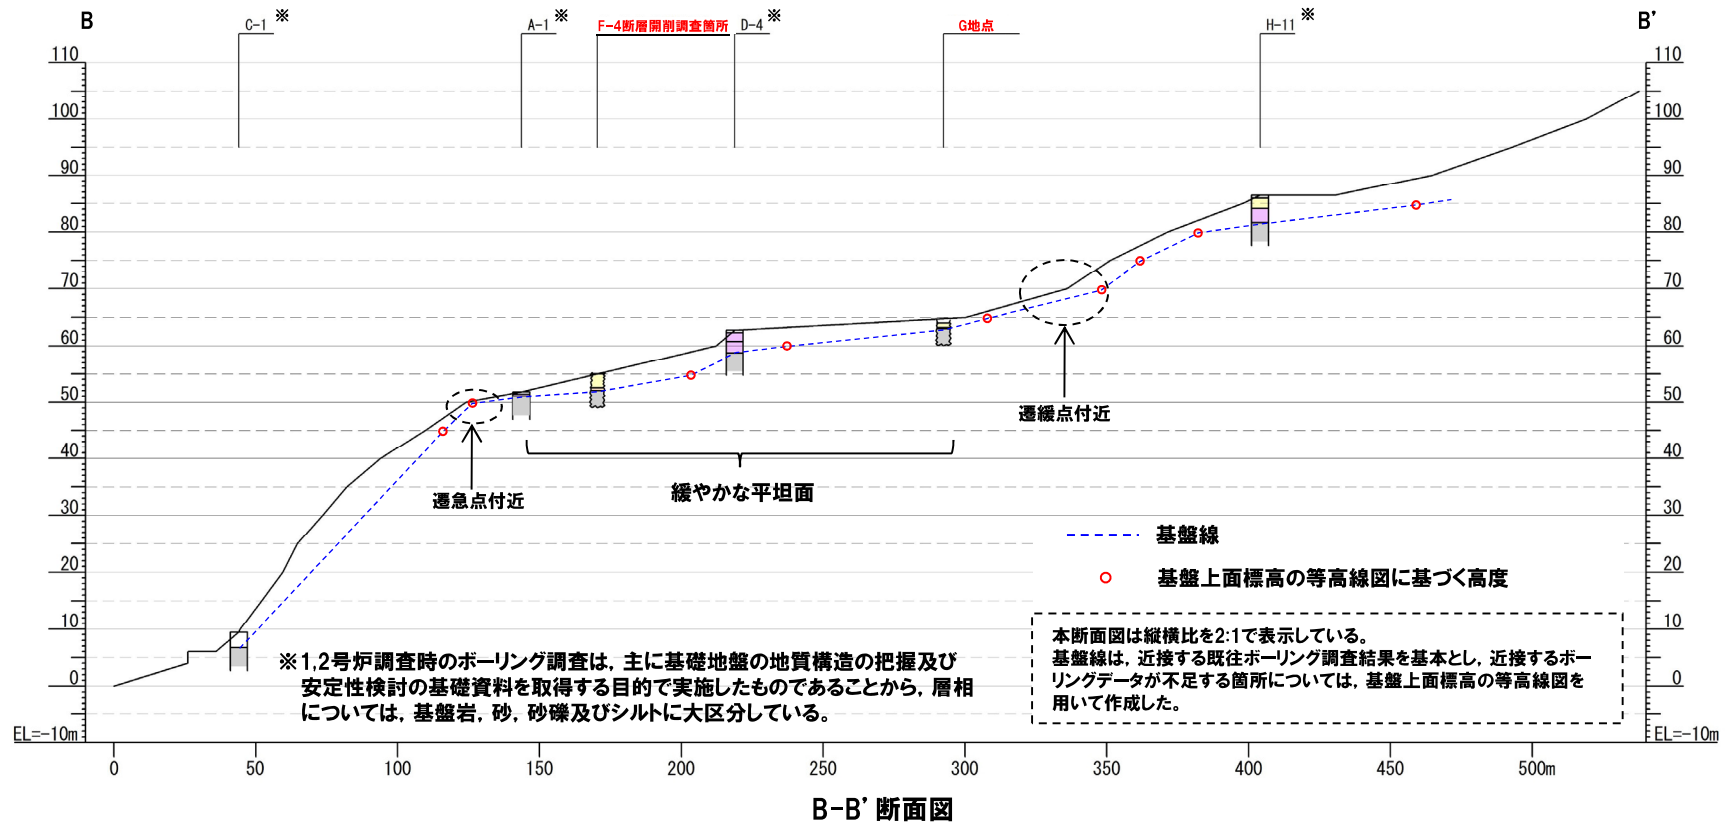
B

C-1 ※

A-1 ※

F-4断層開削調査箇所

D-4 ※

G地点

H-11 ※

B'

110
100
90
80
70
60
50
40
30
20
10
0
EL=-10m

110
100
90
80
70
60
50
40
30
20
10
0
EL=-10m

遷急点付近

緩やかな平坦面

遷緩点付近

基盤線

基盤上面標高の等高線図に基づく高度

※1,2号炉調査時のボーリング調査は，主に基礎地盤の地質構造の把握及び安定性検討の基礎資料を取得する目的で実施したものであることから，層相については，基盤岩，砂，砂礫及びシルトに大区分している。

本断面図は縦横比を2:1で表示している。
基盤線は，近接する既往ボーリング調査結果を基本とし，近接するボーリングデータが不足する箇所については，基盤上面標高の等高線図を用いて作成した。

0 50 100 150 200 250 300 350 400 450 500m

B-B' 断面図